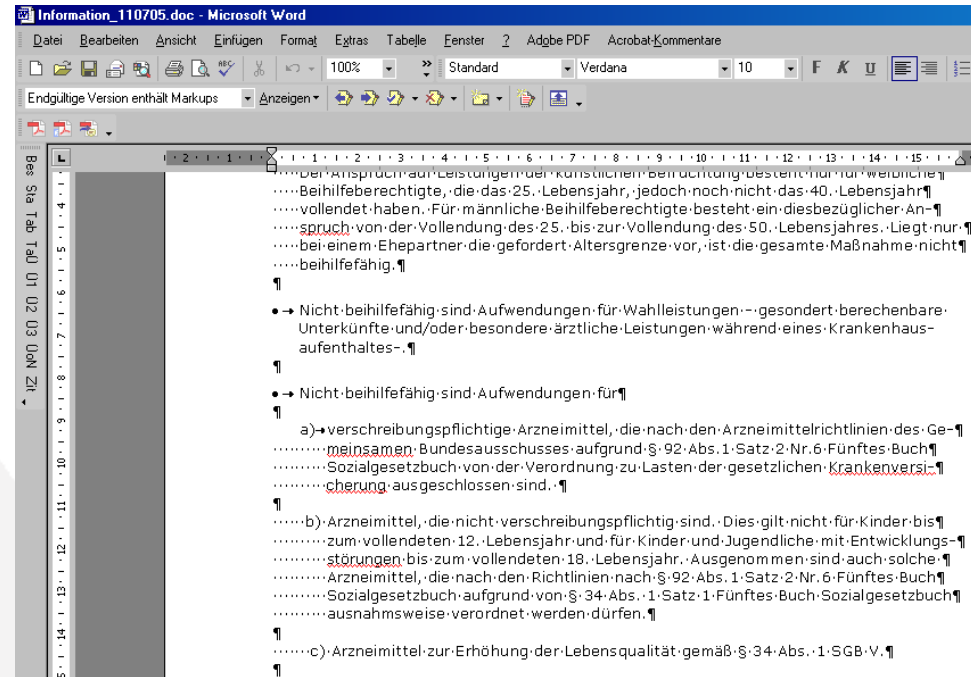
Information_110705.doc - Microsoft Word

Datei Bearbeiten Ansicht Einfügen Format Extras Tabelle Fenster ? Adobe PDF Acrobat-Kommentare

100% Standard Verdana 10 F K U

Endgültige Version enthält Markups Anzeigen

Bes Sta Tab TaO 01 02 03 OoN Zit

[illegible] Beihilfeberechtigte, die das 25. Lebensjahr, jedoch noch nicht das 40. Lebensjahr vollendet haben. Für männliche Beihilfeberechtigte besteht ein diesbezüglicher Anspruch von der Vollendung des 25. bis zur Vollendung des 50. Lebensjahres. Liegt nur bei einem Ehepartner die gefordert Altersgrenze vor, ist die gesamte Maßnahme nicht beihilfefähig.

Nicht beihilfefähig sind Aufwendungen für Wahlleistungen – gesondert berechenbare Unterkünfte und/oder besondere ärztliche Leistungen während eines Krankenhausaufenthaltes –.

Nicht beihilfefähig sind Aufwendungen für

a) verschreibungspflichtige Arzneimittel, die nach den Arzneimittelrichtlinien des Gemeinsamen Bundesausschusses aufgrund § 92 Abs.1 Satz 2 Nr.6 Fünftes Buch Sozialgesetzbuch von der Verordnung zu Lasten der gesetzlichen Krankenversicherung ausgeschlossen sind.

b) Arzneimittel, die nicht verschreibungspflichtig sind. Dies gilt nicht für Kinder bis zum vollendeten 12. Lebensjahr und für Kinder und Jugendliche mit Entwicklungsstörungen bis zum vollendeten 18. Lebensjahr. Ausgenommen sind auch solche Arzneimittel, die nach den Richtlinien nach § 92 Abs. 1 Satz 2 Nr. 6 Fünftes Buch Sozialgesetzbuch aufgrund von § 34 Abs. 1 Satz 1 Fünftes Buch Sozialgesetzbuch ausnahmsweise verordnet werden dürfen.

c) Arzneimittel zur Erhöhung der Lebensqualität gemäß § 34 Abs. 1 SGB V.